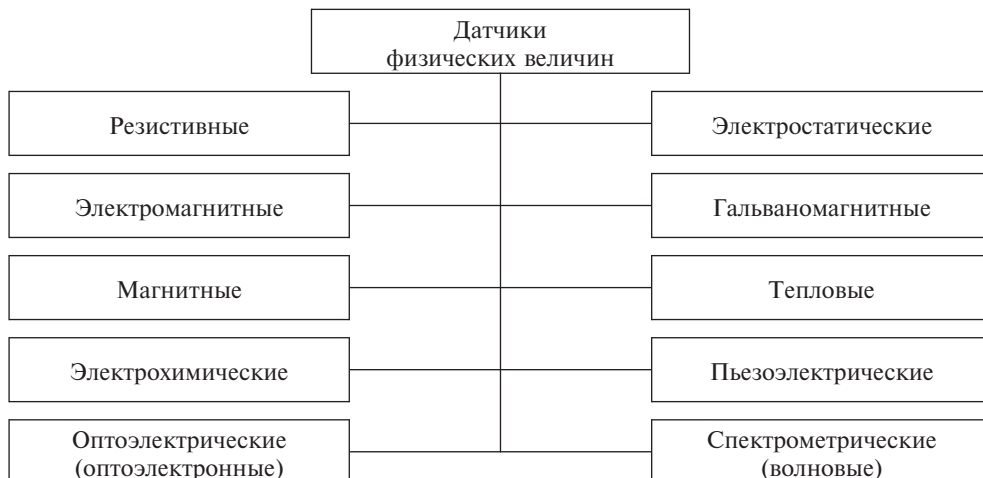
Датчики физических величин

Резистивные

Электромагнитные

Магнитные

Электрохимические

Оптоэлектрические (оптоэлектронные)

Электростатические

Гальваномагнитные

Тепловые

Пьезоэлектрические

Спектрометрические (волновые)